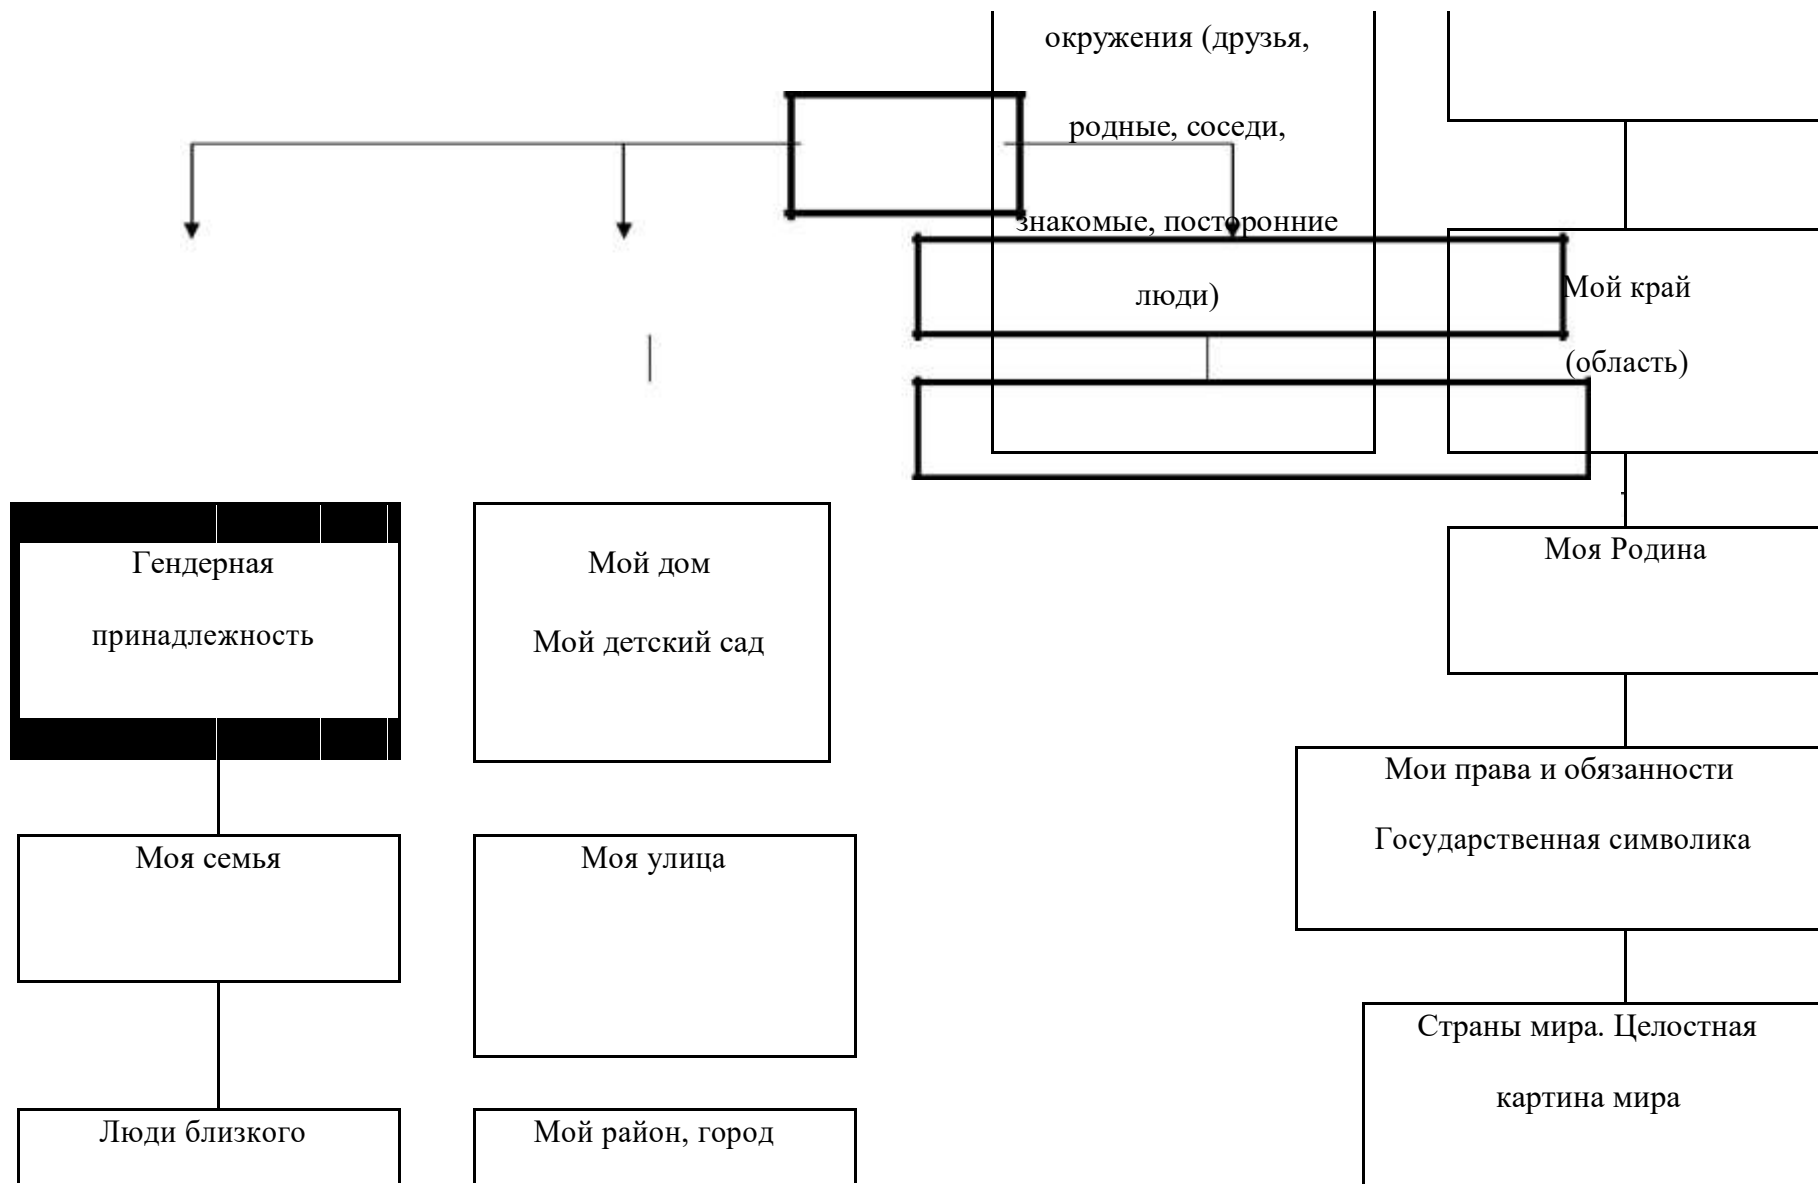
окружения (друзья, родные, соседи, знакомые, посторонние люди)

Мой край (область)

Гендерная принадлежность

Мой дом

Мой детский сад

Моя Родина

Мои права и обязанности

Государственная символика

Моя семья

Моя улица

Страны мира. Целостная картина мира

Люди близкого

Мой район, город